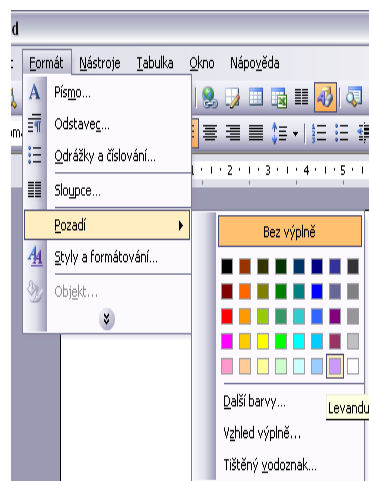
d

Formát Nástroje Tabulka Okno Nápověda

Písmo...

Odstavec...

Odrážky a číslování...

Sloupce...

Pozadí

Styly a formátování...

Objekt...

Bez výplně

Další barvy...

Levandu

Vzhled výplně...

Tištěný vodoznak...